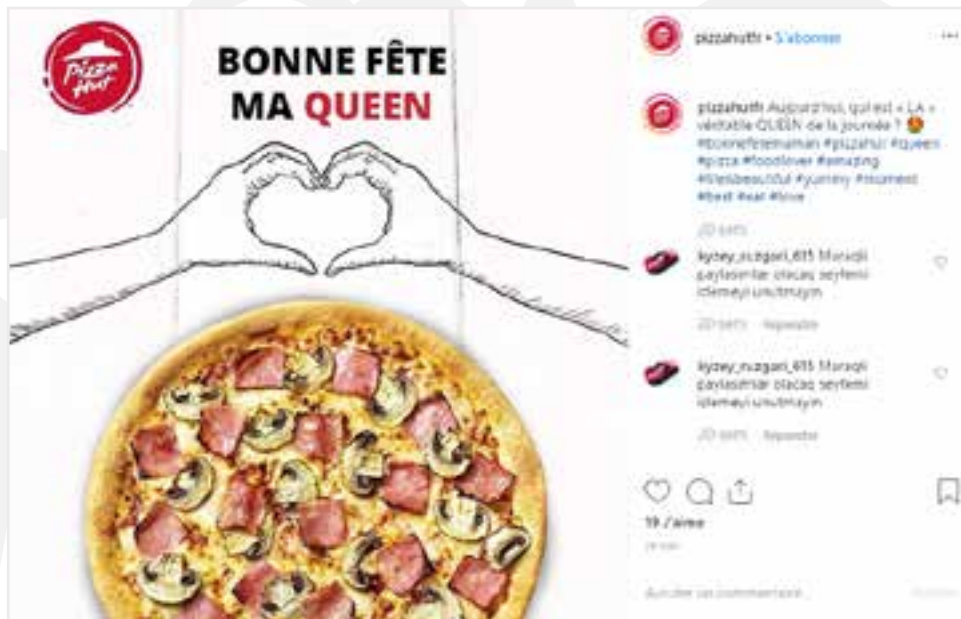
Pizza Hut

BONNE FÊTE MA QUEEN

pizzahutfr • S'abonner

...

pizzahutfr Aujourd'hui, qui est « LA » véritable QUEEN de la journée ? #bonnefetemaman #pizzahut #queen #pizza #foodlover #amazing #lifeisbeautiful #yummy #moment #best #eat #love

20 sem

kyzey_nuzgari_615 Maraqli paylasimlar olacaq seyfemi izlemeyi unutmayin

20 sem Répondre

kyzey_nuzgari_615 Maraqli paylasimlar olacaq seyfemi izlemeyi unutmayin

20 sem Répondre

19 J'aime

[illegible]

Ajouter un commentaire...

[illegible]